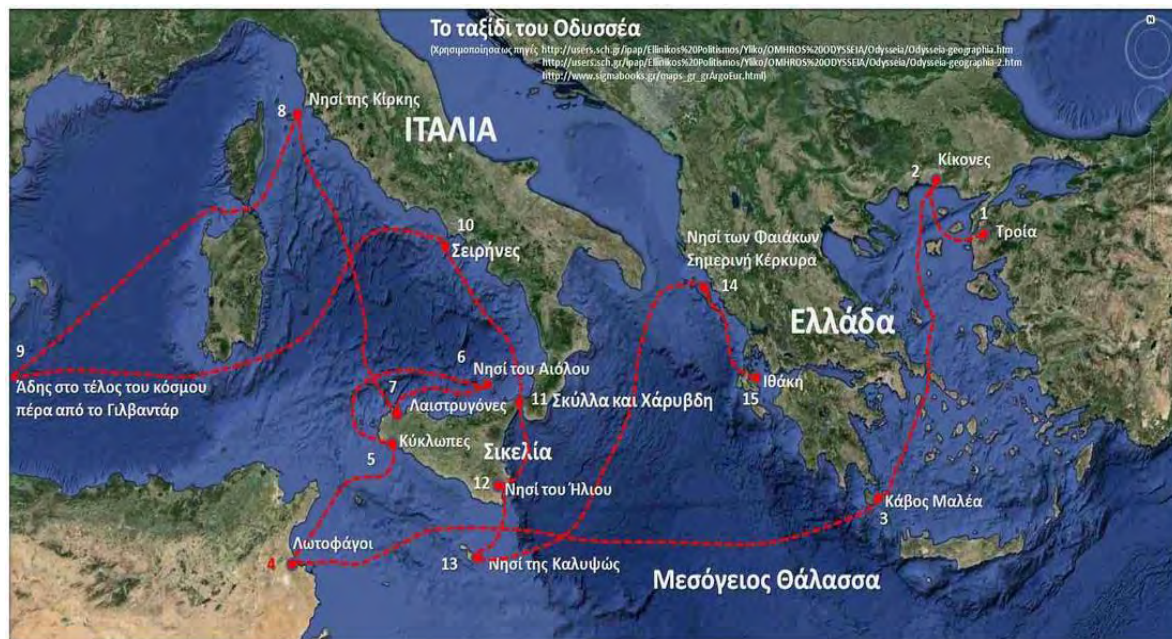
Το ταξίδι του Οδυσσέα
(Χρησιμοποίησα ως πηγές http://users.sch.gr/ipap/Ellinikos%20Politismos/Yliko/OMHROS%20ODYSSEIA/Odysseia/Odysseia-geographia.htm
http://users.sch.gr/ipap/Ellinikos%20Politismos/Yliko/OMHROS%20ODYSSEIA/Odysseia/Odysseia-geographia-2.htm
http://www.sigmabooks.gr/maps-gr_grArgoEur.html)

8 Νησί της Κίρκης
ΙΤΑΛΙΑ
2 Κίκονες
1 Τροία
10 Σειρήνες
Νησί των Φαιάκων
Σημερινή Κέρκυρα
14
Ελλάδα
9
Άδης στο τέλος του κόσμου
πέρα από το Γιλβαντάρ
6 Νησί του Αιόλου
7
Λαιστρυγόνες
11 Σκύλλα και Χάρυβδη
Ιθάκη
15
Κύκλωπες
5
Σικελία
12 Νησί του Ήλιου
Κάβος Μαλέα
3
Λωτοφάγοι
4
13 Νησί της Καλυψώς
Μεσόγειος Θάλασσα
N